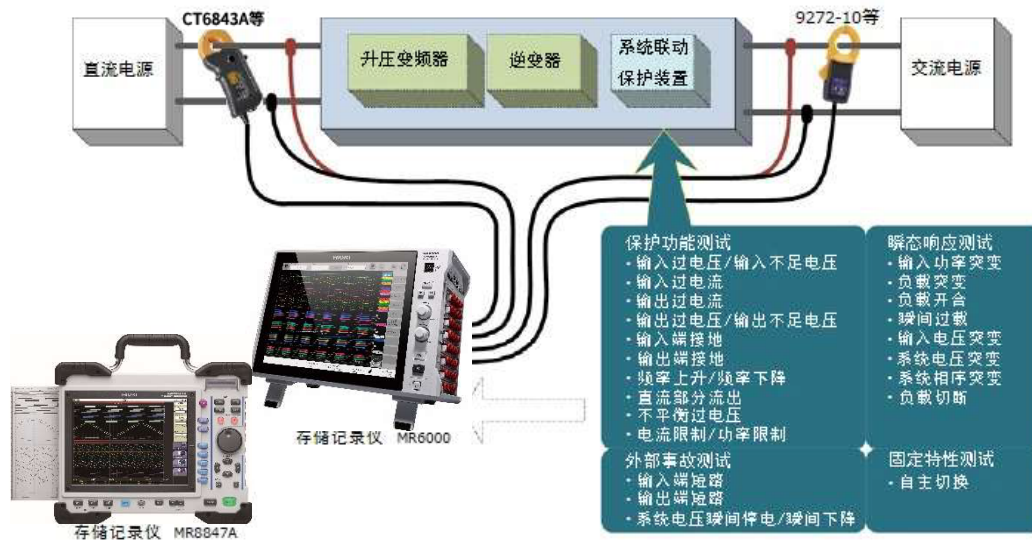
CT6843A等

9272-10等

直流电源

升压变频器

逆变器

系统联动
保护装置

交流电源

保护功能测试
・输入过电压/输入不足电压
・输入过电流
・输出过电流
・输出过电压/输出不足电压
・输入端接地
・输出端接地
・频率上升/频率下降
・直流部分流出
・不平衡过电压
・电流限制/功率限制

瞬态响应测试
・输入功率突变
・负载突变
・负载开合
・瞬间过载
・输入电压突变
・系统电压突变
・系统相序突变
・负载切断

外部事故测试
・输入端短路
・输出端短路
・系统电压瞬间停电/瞬间下降

固定特性测试
・自主切换

存储记录仪 MR6000

存储记录仪 MR8847A